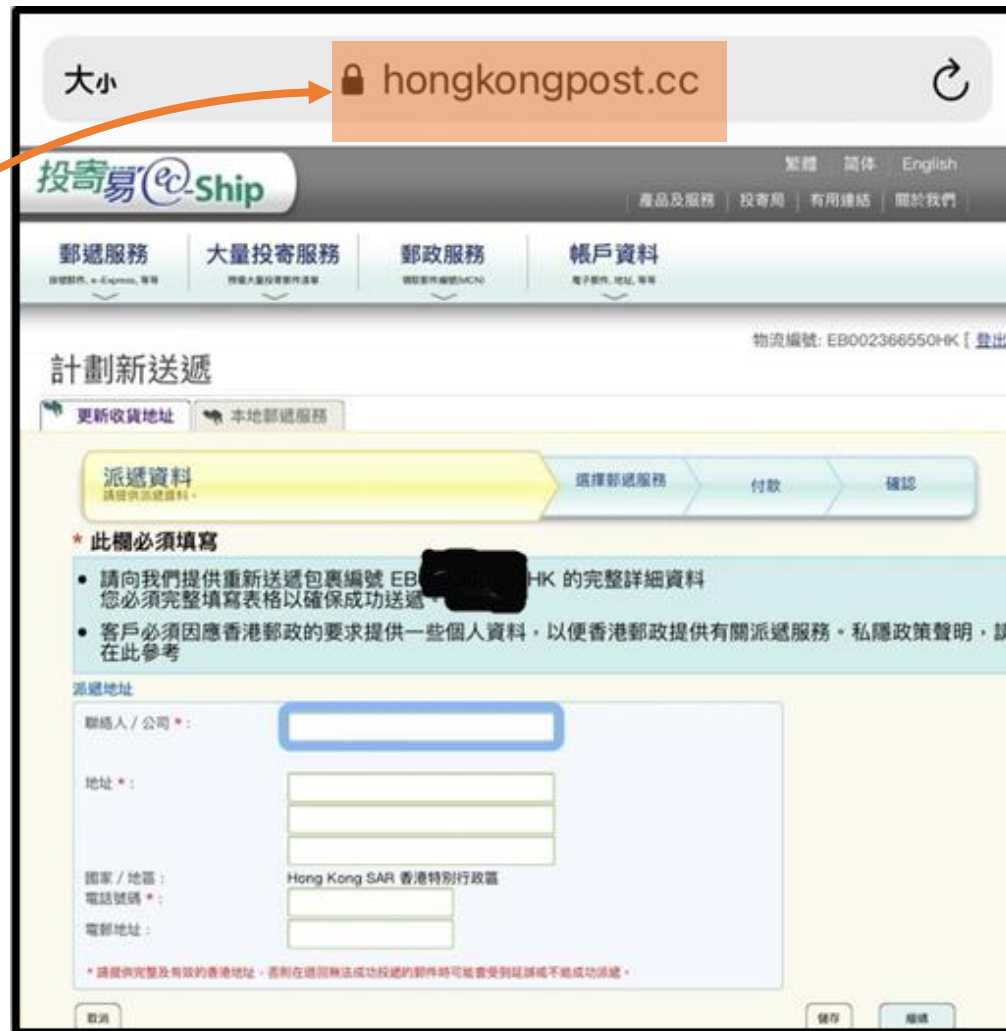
大小 hongkongpost.cc

投寄易 ec-Ship

繁體 | 簡体 | English

產品及服務 | 投寄局 | 有用連結 | 關於我們

郵遞服務
掛號郵件, e-Express, 等等

大量投寄服務
預備大量投寄郵件清單

郵政服務
領取郵件編號(MCN)

帳戶資料
電子郵件, 地址, 等等

物流編號: EB002366550HK [ 登出

計劃新送遞

更新收貨地址 | 本地郵遞服務

派遞資料
請提供派遞資料。

選擇郵遞服務 | 付款 | 確認

* 此欄必須填寫

• 請向我們提供重新送遞包裹編號 EB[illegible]HK 的完整詳細資料
您必須完整填寫表格以確保成功送遞

• 客戶必須因應香港郵政的要求提供一些個人資料，以便香港郵政提供有關派遞服務。私隱政策聲明，請在此參考

派遞地址

聯絡人 / 公司 * :

地址 * :

國家 / 地區 : Hong Kong SAR 香港特別行政區

電話號碼 * :

電郵地址 :

* 請提供完整及有效的香港地址，否則在退回無法成功投遞的郵件時可能會受到延誤或不能成功派遞。

取消

儲存 | 繼續